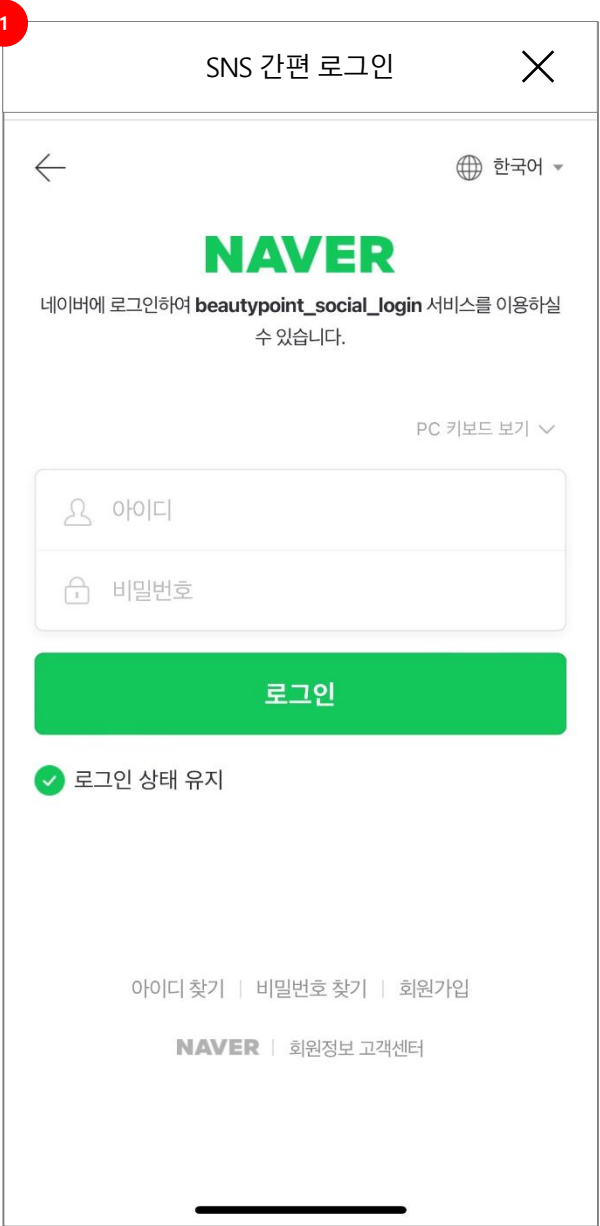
1

SNS 간편 로그인

한국어

NAVER

네이버에 로그인하여 **beautypoint_social_login** 서비스를 이용하실 수 있습니다.

PC 키보드 보기

아이디

비밀번호

로그인

로그인 상태 유지

아이디 찾기 | 비밀번호 찾기 | 회원가입

NAVER | 회원정보 고객센터